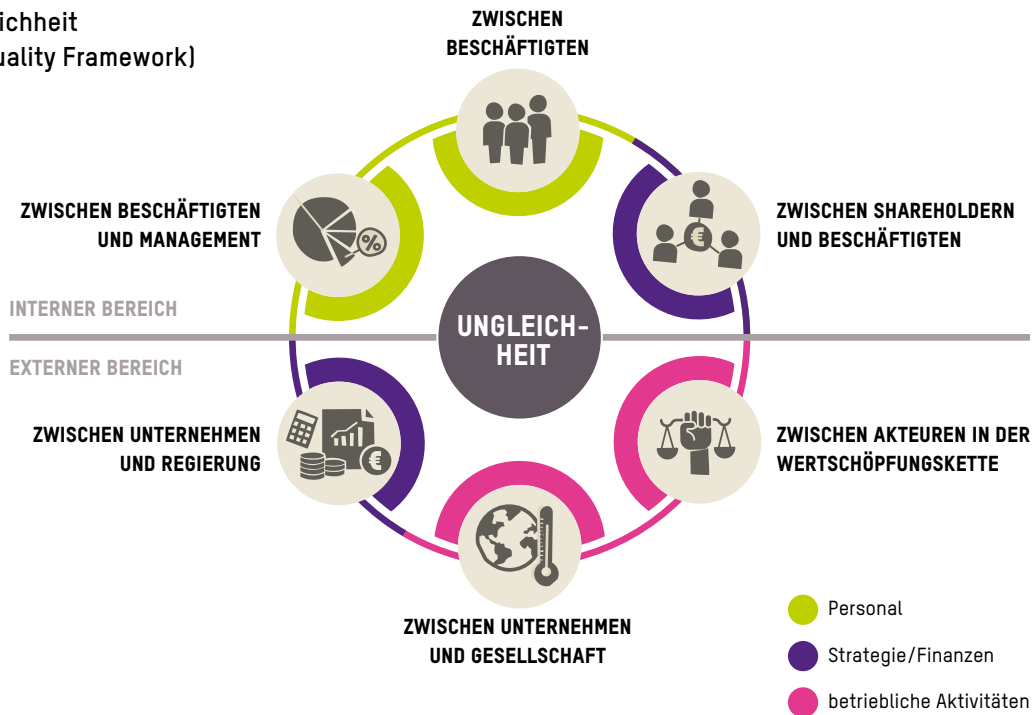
ichheit
uality Framework)

ZWISCHEN BESCHÄFTIGTEN

ZWISCHEN BESCHÄFTIGTEN UND MANAGEMENT

ZWISCHEN SHAREHOLDERN UND BESCHÄFTIGTEN

INTERNER BEREICH

UNGLEICH-HEIT

EXTERNER BEREICH

ZWISCHEN UNTERNEHMEN UND REGIERUNG

ZWISCHEN AKTEUREN IN DER WERTSCHÖPFUNGSKETTE

ZWISCHEN UNTERNEHMEN UND GESELLSCHAFT

Personal

Strategie/Finanzen

betriebliche Aktivitäten